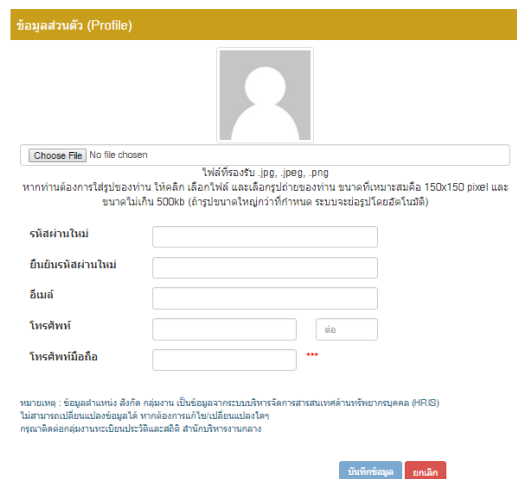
ข้อมูลส่วนตัว (Profile)

Choose File No file chosen

ไฟล์ที่รองรับ .jpg, .jpeg, .png

หากท่านต้องการใส่รูปของท่าน ให้คลิก เลือกไฟล์ และเลือกรูปถ่ายของท่าน ขนาดที่เหมาะสมคือ 150x150 pixel และขนาดไม่เกิน 500kb (ถ้ารูปขนาดใหญ่กว่าที่กำหนด ระบบจะย่อรูปโดยอัตโนมัติ)

รหัสผ่านใหม่

ยืนยันรหัสผ่านใหม่

อีเมล์

โทรศัพท์

ต่อ

โทรศัพท์มือถือ

***

หมายเหตุ : ข้อมูลตำแหน่ง สังกัด กลุ่มงาน เป็นข้อมูลจากระบบบริหารจัดการสารสนเทศด้านทรัพยากรบุคคล (HRIS)
ไม่สามารถเปลี่ยนแปลงข้อมูลได้ หากต้องการแก้ไข/เปลี่ยนแปลงใดๆ
กรุณาติดต่อกลุ่มงานทะเบียนประวัติและสถิติ สำนักบริหารงานกลาง

บันทึกข้อมูล

ยกเลิก